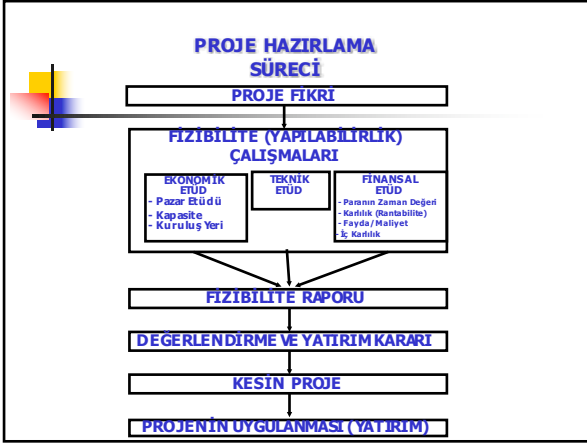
PROJE HAZIRLAMA SÜRECİ

PROJE FİKRİ

FİZİBİLİTE (YAPILABİLİRLİK) ÇALIŞMALARI

EKONOMİK ETÜD
- Pazar Etüdü
- Kapasite
- Kuruluş Yeri

TEKNİK ETÜD

FİNANSAL ETÜD
- Paranın Zaman Değeri
- Karlılık (Rantabilite)
- Fayda/Maliyet
- İç Karlılık

FİZİBİLİTE RAPORU

DEĞERLENDİRME VE YATIRIM KARARI

KESİN PROJE

PROJENİN UYGULANMASI (YATIRIM)